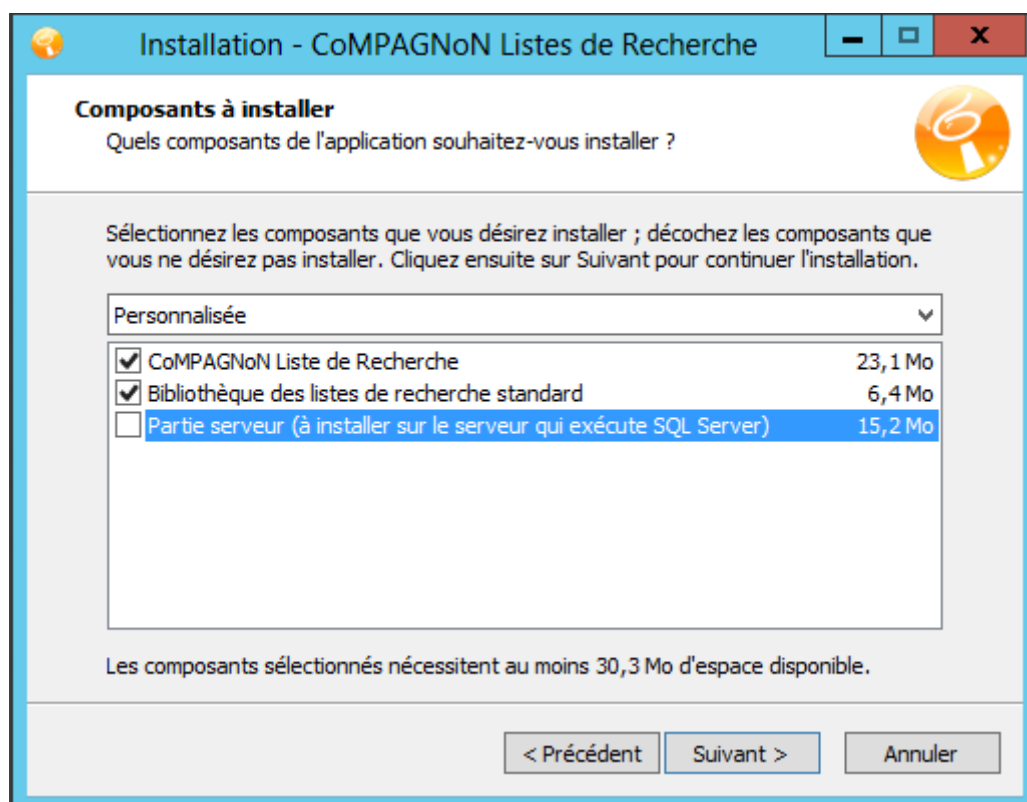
Installation - CoMPAGNoN Listes de Recherche

Composants à installer
Quels composants de l'application souhaitez-vous installer ?

Sélectionnez les composants que vous désirez installer ; décochez les composants que vous ne désirez pas installer. Cliquez ensuite sur Suivant pour continuer l'installation.

Personnalisée

| | | |
|---|---|---|
| ☑ | CoMPAGNoN Liste de Recherche | 23,1 Mo |
| ☑ | Bibliothèque des listes de recherche standard | 6,4 Mo |
| ☐ | Partie serveur (à installer sur le serveur qui exécute SQL Server) | 15,2 Mo |

Les composants sélectionnés nécessitent au moins 30,3 Mo d'espace disponible.

< Précédent   Suivant >   Annuler